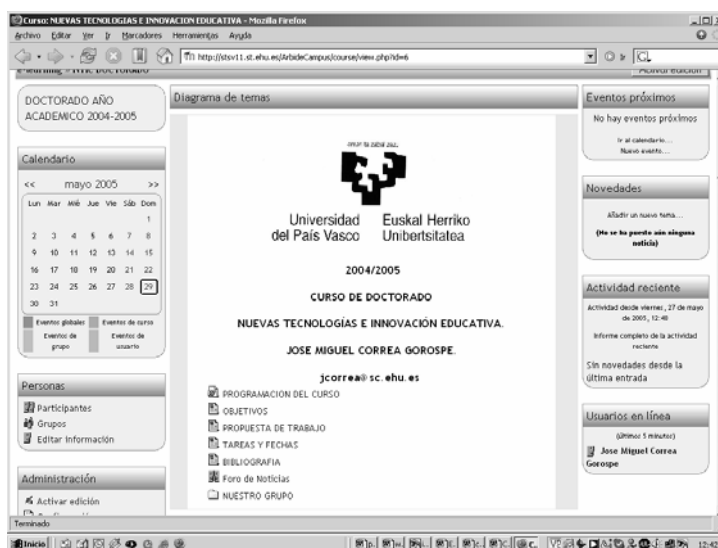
Curso: NUEVAS TECNOLOGIAS E INNOVACION EDUCATIVA - Mozilla Firefox
Archivo Editar Ver Ir Marcadores Herramientas Ayuda
http://stsv11.st.ehu.es/ArbideCampus/course/view.php?id=6
e-learning » NTIE DOCTORADO
Activar edición

DOCTORADO AÑO ACADEMICO 2004-2005

Calendario
<< mayo 2005 >>
| Lun | Mar | Mié | Jue | Vie | Sáb | Dom |
|---|---|---|---|---|---|---|
| | | | | | | 1 |
| 2 | 3 | 4 | 5 | 6 | 7 | 8 |
| 9 | 10 | 11 | 12 | 13 | 14 | 15 |
| 16 | 17 | 18 | 19 | 20 | 21 | 22 |
| 23 | 24 | 25 | 26 | 27 | 28 | 29 |
| 30 | 31 | | | | | |

Eventos globales
Eventos de curso
Eventos de grupo
Eventos de usuario

Personas
Participantes
Grupos
Editar información

Administración
Activar edición

Diagrama de temas

eman ta zabal zazu
Universidad del País Vasco
Euskal Herriko Unibertsitatea

2004/2005

CURSO DE DOCTORADO

NUEVAS TECNOLOGÍAS E INNOVACIÓN EDUCATIVA.

JOSE MIGUEL CORREA GOROSPE.

jcorrea@sc.ehu.es

PROGRAMACION DEL CURSO
OBJETIVOS
PROPUESTA DE TRABAJO
TAREAS Y FECHAS
BIBLIOGRAFIA
Foro de Noticias
NUESTRO GRUPO

Eventos próximos
No hay eventos próximos
Ir al calendario...
Nuevo evento...

Novedades
Añadir un nuevo tema...
(No se ha puesto aún ninguna noticia)

Actividad reciente
Actividad desde viernes, 27 de mayo de 2005, 12:48
Informe completo de la actividad reciente
Sin novedades desde la última entrada

Usuarios en línea
(últimos 5 minutos)
Jose Miguel Correa Gorospe

Terminado
Inicio
12:43